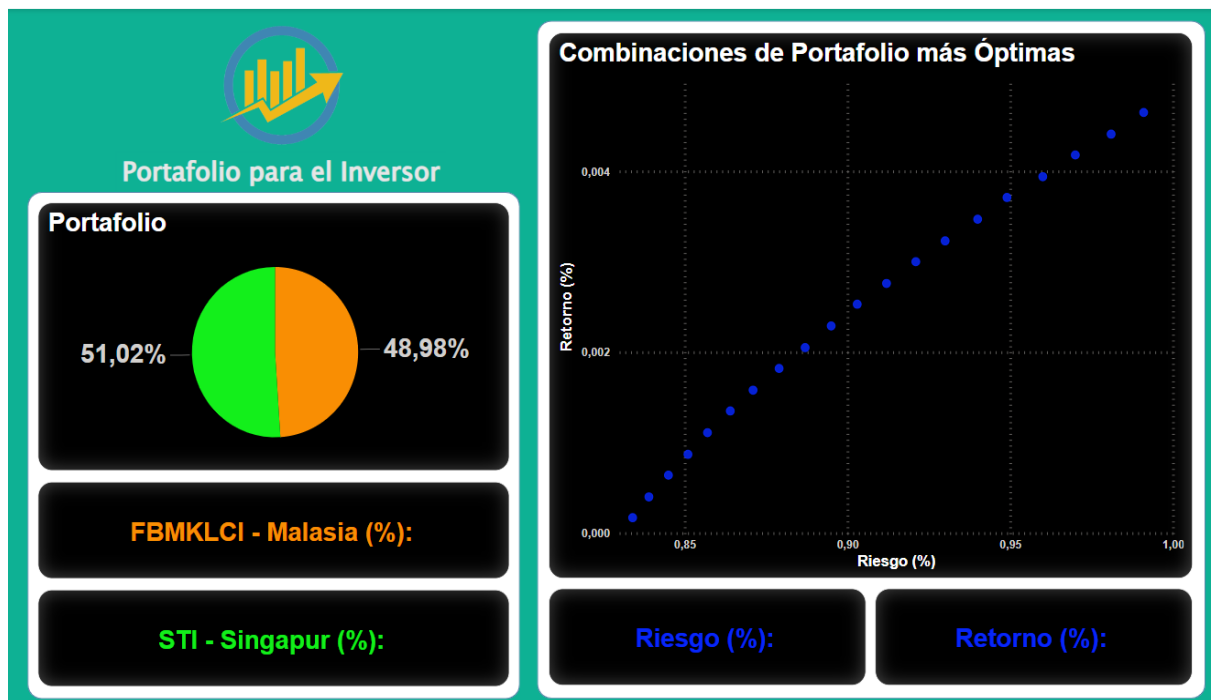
Portafolio para el Inversor

Portafolio

51,02%

48,98%

FBMKLCI - Malasia (%):

STI - Singapur (%):

Combinaciones de Portafolio más Óptimas

Retorno (%)

0,004

0,002

0,000

0,85

0,90

0,95

1,00

Riesgo (%)

Riesgo (%):

Retorno (%):